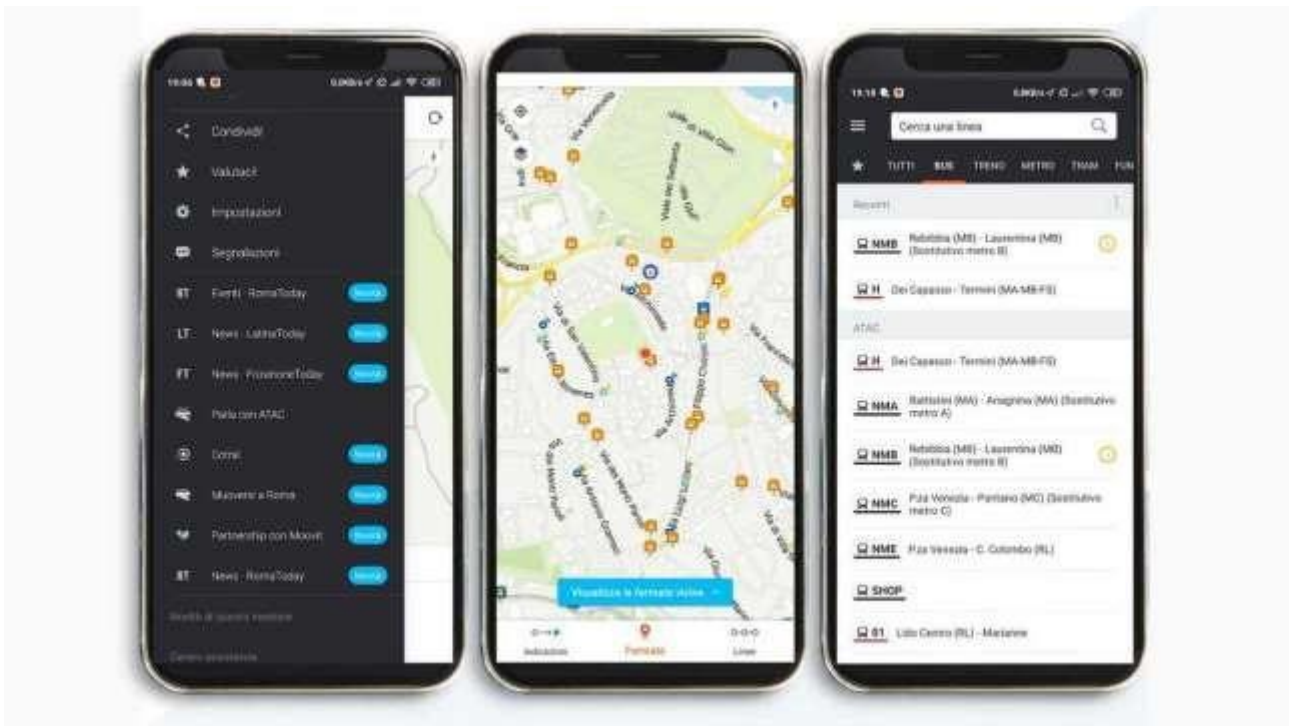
19:06

Condividi

Valutaci

Impostazioni

Segnalazioni

RT Eventi - RomaToday Novità

LT News - LatinaToday Novità

FT News - FrosinoneToday Novità

Parla con ATAC

Corsi Novità

Muoversi a Roma Novità

Partnership con Moovit Novità

RT News - RomaToday Novità

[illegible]

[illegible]

Via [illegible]

Viale del Seminario

Visualizza le fermate vicine

Indicazioni

Fermate

Linee

19:16

Cerca una linea

TUTTI BUS TRENO METRO TRAM FUN

Recenti

NMB Rebibbia (MB) - Laurentina (MB) (Sostitutivo metro B)

H Dei Capasso - Termini (MA-MB-FS)

ATAC

H Dei Capasso - Termini (MA-MB-FS)

NMA Battistini (MA) - Anagnina (MA) (Sostitutivo metro A)

NMB Rebibbia (MB) - Laurentina (MB) (Sostitutivo metro B)

NMC P.za Venezia - Pantano (MC) (Sostitutivo metro C)

NME P.za Venezia - C. Colombo (RL)

SHOP

01 Lido Centro (RL) - Marianne